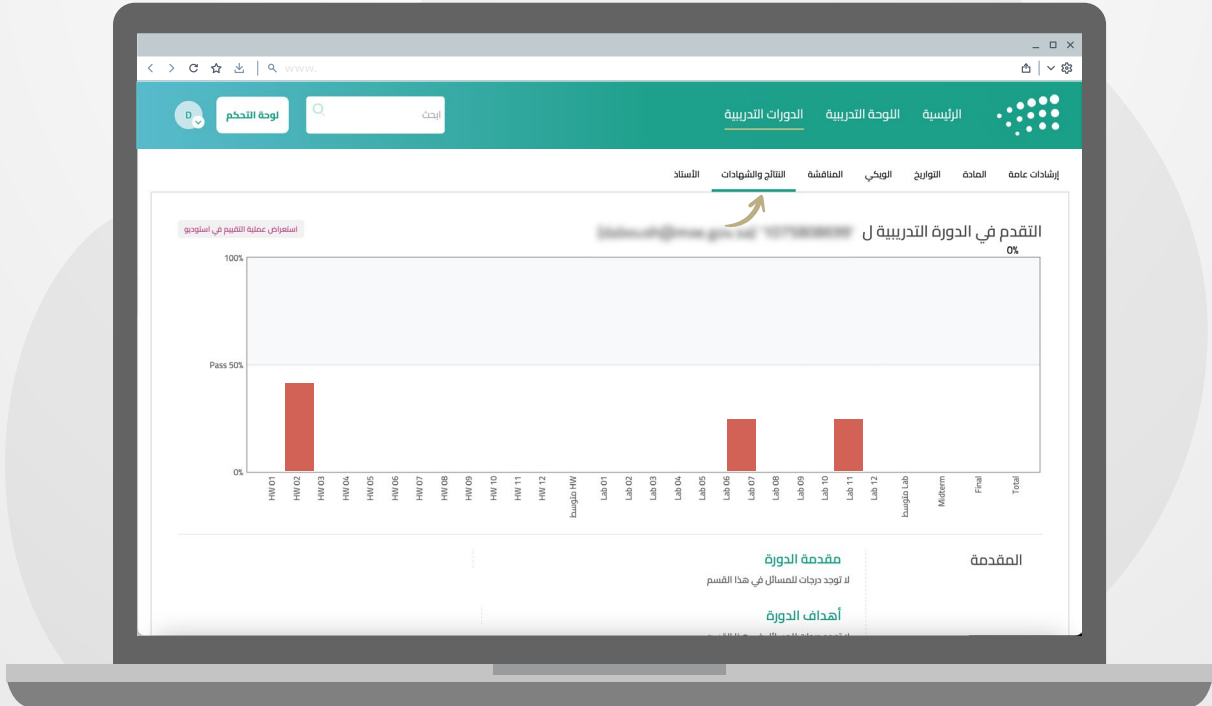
www.

الرئيسية اللوحة التدريبية الدورات التدريبية

ابحث

لوحة التحكم

D

إرشادات عامة المادة التواريخ الويكي المناقشة النتائج والشهادات الأستاذ

التقدم في الدورة التدريبية ل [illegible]

استعراض عملية التقييم في استوديو

0%

100%

Pass 50%

0%

HW 01
HW 02
HW 03
HW 04
HW 05
HW 06
HW 07
HW 08
HW 09
HW 10
HW 11
HW 12
متوسط HW
Lab 01
Lab 02
Lab 03
Lab 04
Lab 05
Lab 06
Lab 07
Lab 08
Lab 09
Lab 10
Lab 11
Lab 12
متوسط Lab
Midterm
Final
Total

المقدمة

مقدمة الدورة

لا توجد درجات للمسائل في هذا القسم

أهداف الدورة

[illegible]